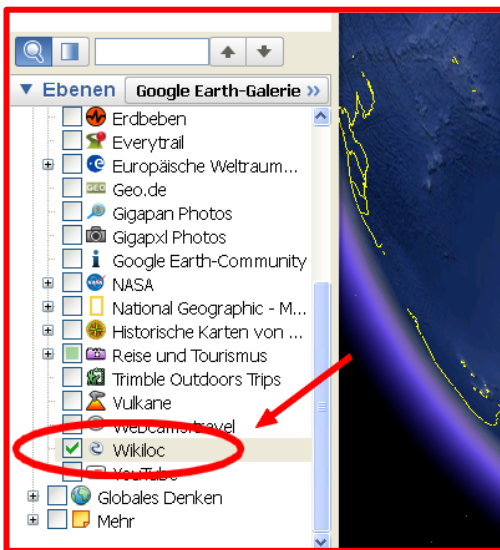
▼ Ebenen Google Earth-Galerie »

Erdbeben
Everytrail
Europäische Weltraum...
GEO Geo.de
Gigapan Photos
Gigapxl Photos
Google Earth-Community
NASA
National Geographic - M...
Historische Karten von ...
Reise und Tourismus
Trimble Outdoors Trips
Vulkane
Webcams.travel
Wikiloc
YouTube
Globales Denken
Mehr